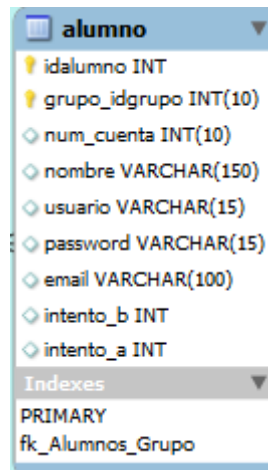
alumno

idalumno INT

grupo_idgrupo INT(10)

num_cuenta INT(10)

nombre VARCHAR(150)

usuario VARCHAR(15)

password VARCHAR(15)

email VARCHAR(100)

intento_b INT

intento_a INT

Indexes

PRIMARY

fk_Alumnos_Grupo